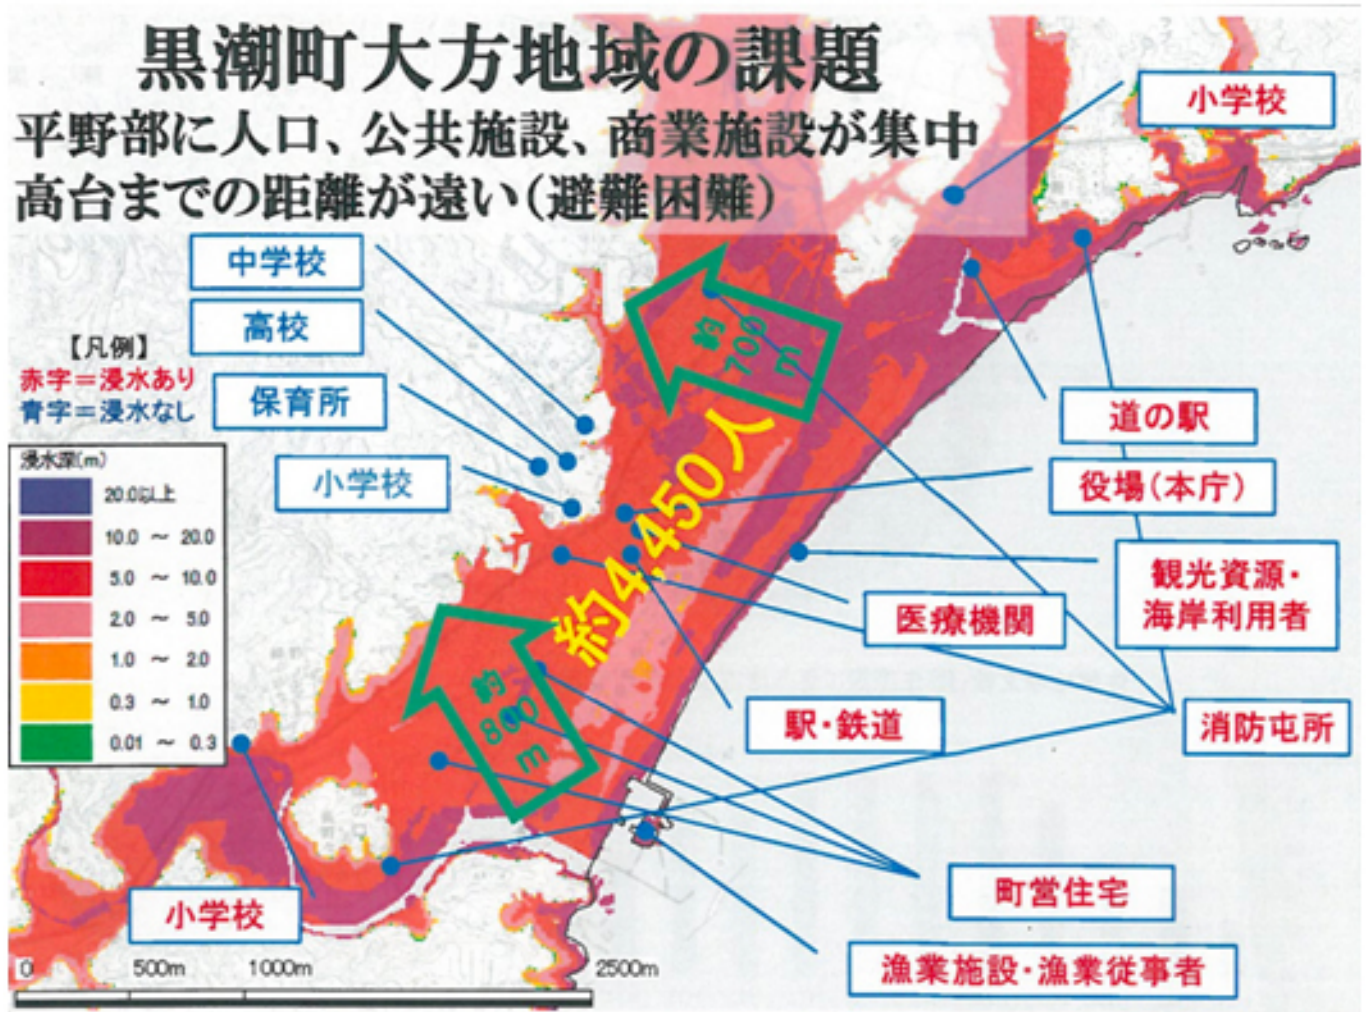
黒潮町大方地域の課題

平野部に人口、公共施設、商業施設が集中
高台までの距離が遠い（避難困難）

中学校

高校

【凡例】
赤字＝浸水あり
青字＝浸水なし

保育所

小学校

浸水深(m)

| | |
|---|---|
| | 20.0以上 |
| | 10.0 ～ 20.0 |
| | 5.0 ～ 10.0 |
| | 2.0 ～ 5.0 |
| | 1.0 ～ 2.0 |
| | 0.3 ～ 1.0 |
| | 0.01 ～ 0.3 |

約700m

約4,450人

約800m

小学校

道の駅

役場（本庁）

観光資源・海岸利用者

医療機関

駅・鉄道

消防屯所

町営住宅

漁業施設・漁業従事者

小学校

0　500m　1000m　2500m